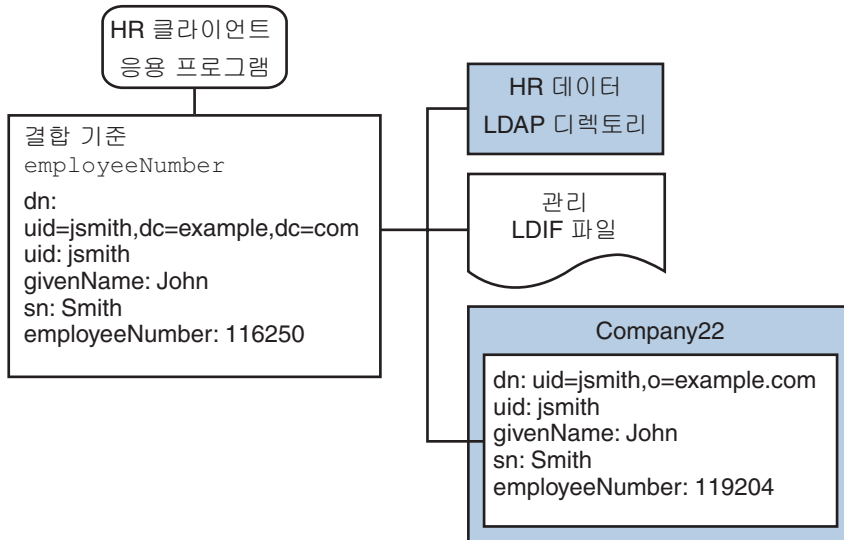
HR 클라이언트
응용 프로그램

결합 기준
employeeNumber

dn:
uid=jsmith,dc=example,dc=com
uid: jsmith
givenName: John
sn: Smith
employeeNumber: 116250

HR 데이터
LDAP 디렉토리

관리
LDIF 파일

Company22

dn: uid=jsmith,o=example.com
uid: jsmith
givenName: John
sn: Smith
employeeNumber: 119204